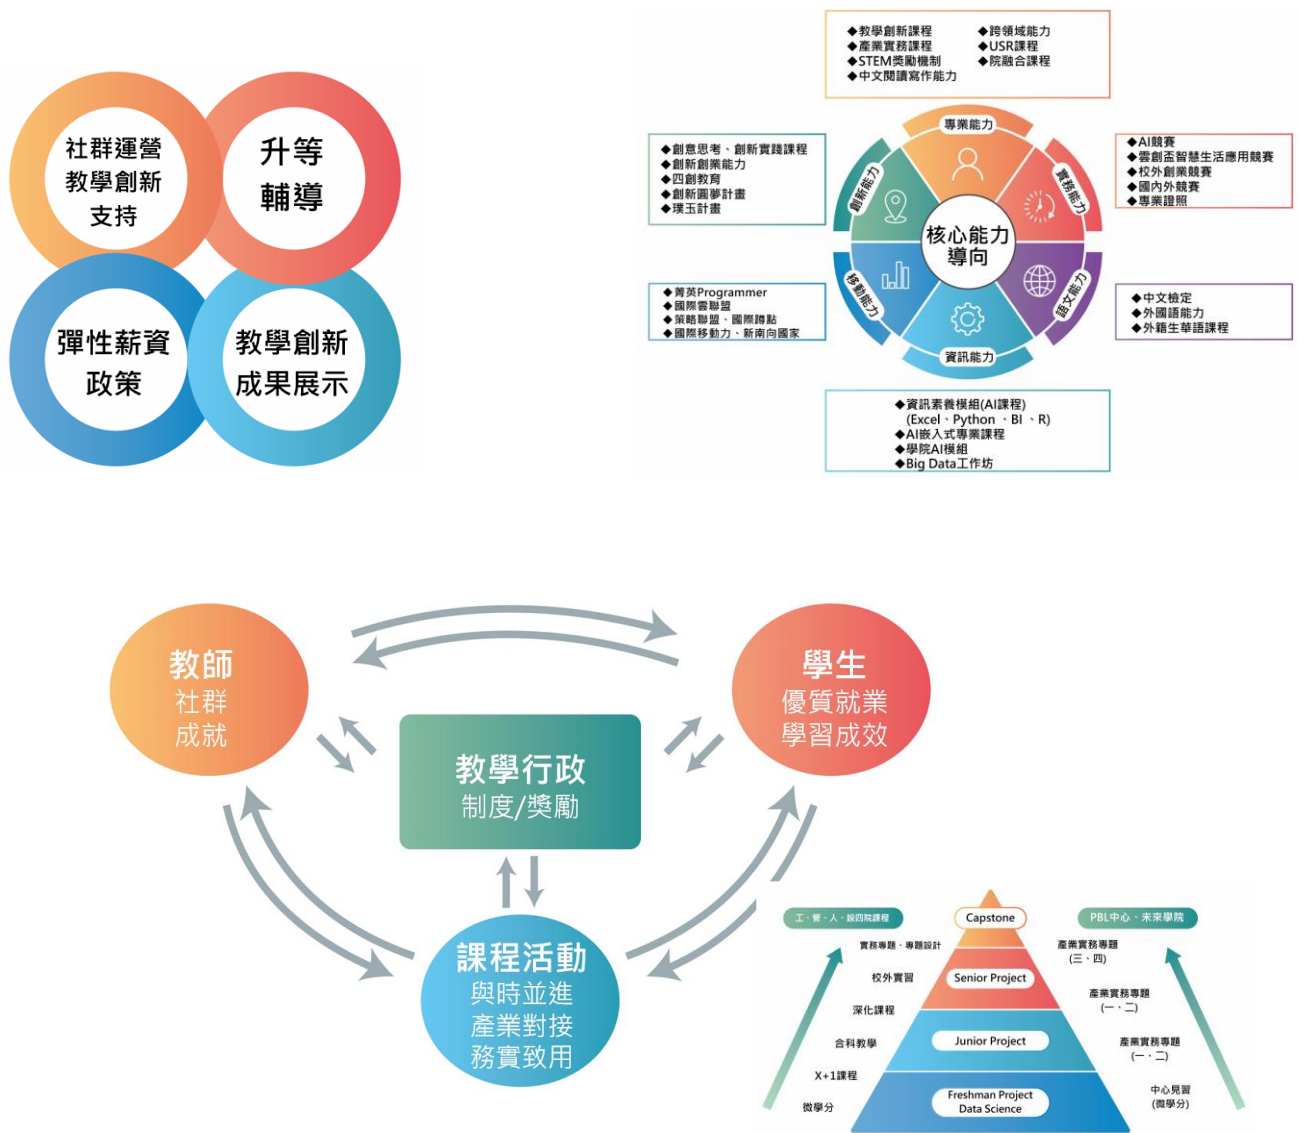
社群運營
教學創新
支持

升等
輔導

彈性薪資
政策

教學創新
成果展示

◆教學創新課程
◆產業實務課程
◆STEM獎勵機制
◆中文閱讀寫作能力

◆跨領域能力
◆USR課程
◆院融合課程

◆創意思考、創新實踐課程
◆創新創業能力
◆四創教育
◆創新圓夢計畫
◆璞玉計畫

◆AI競賽
◆雲創盃智慧生活應用競賽
◆校外創業競賽
◆國內外競賽
◆專業證照

專業能力
創新能力
實務能力
核心能力
導向
移動能力
語文能力
資訊能力

◆菁英Programmer
◆國際雲聯盟
◆策略聯盟、國際據點
◆國際移動力、新南向國家

◆中文檢定
◆外國語能力
◆外籍生華語課程

◆資訊素養模組(AI課程)
(Excel、Python 、BI 、R)
◆AI嵌入式專業課程
◆學院AI模組
◆Big Data工作坊

教師
社群
成就

學生
優質就業
學習成效

教學行政
制度/獎勵

課程活動
與時並進
產業對接
務實致用

工、管、人、設四院課程
Capstone
PBL中心、未來學院
實務專題、專題設計
產業實務專題
(三、四)
校外實習
Senior Project
深化課程
產業實務專題
(一、二)
合科教學
Junior Project
產業實務專題
(一、二)
X+1課程
微學分
Freshman Project
Data Science
中心見習
(微學分)